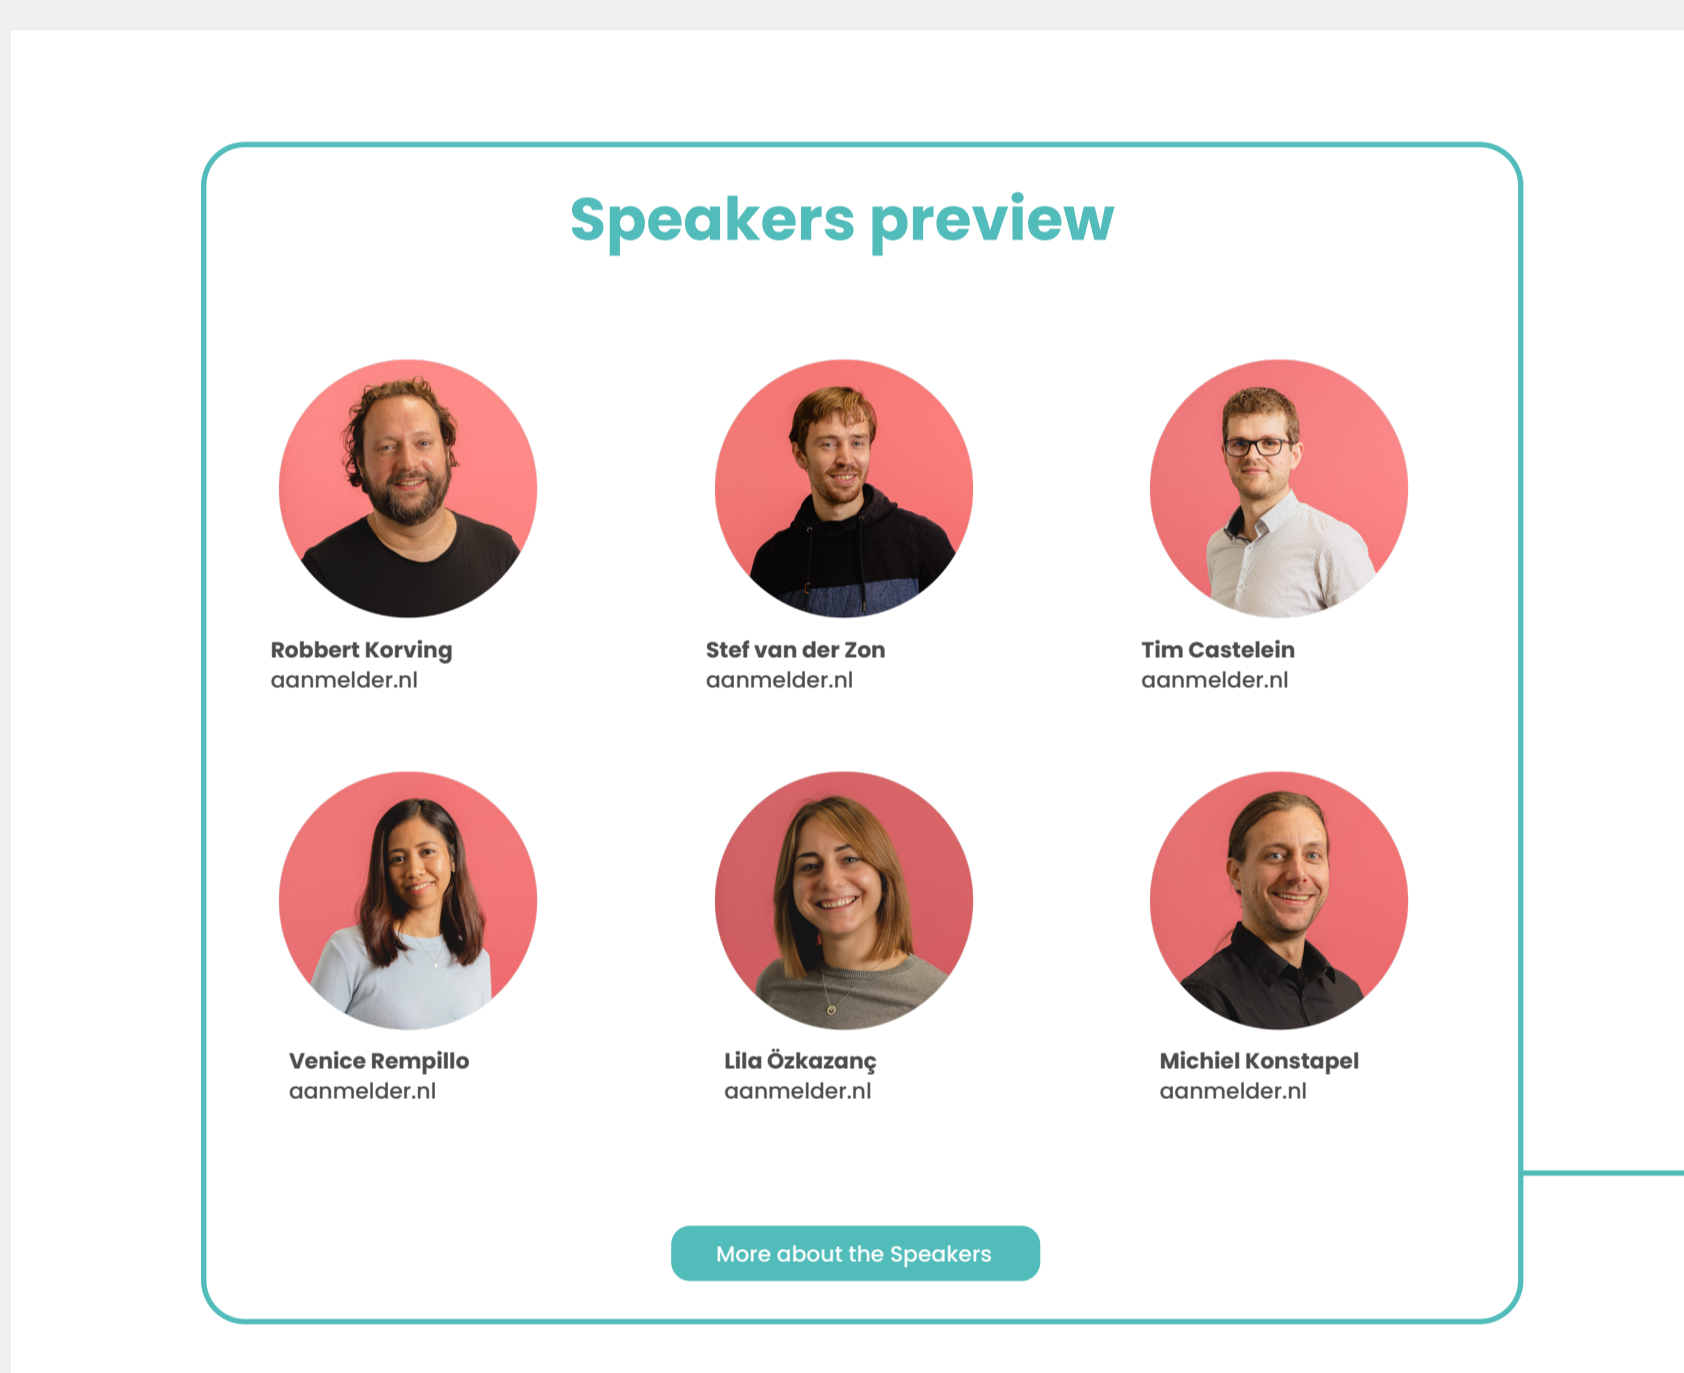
Speakers preview

Robbert Korving
aanmelder.nl

Stef van der Zon
aanmelder.nl

Tim Castelein
aanmelder.nl

Venice Rempillo
aanmelder.nl

Lila Özkazanç
aanmelder.nl

Michiel Konstapel
aanmelder.nl

More about the Speakers